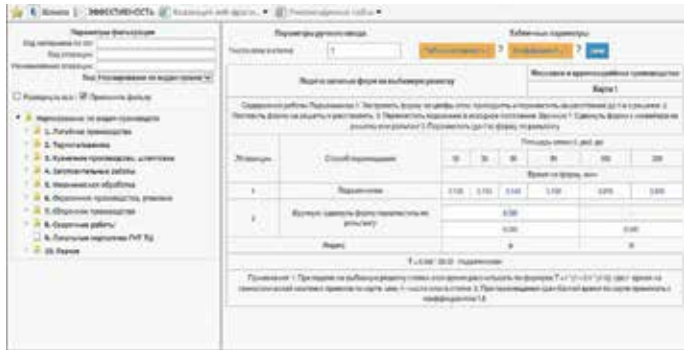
Консоль | ЭФФЕКТИВНОСТЬ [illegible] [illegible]

Параметры фильтрации

Код материала по тех:
Код операции:
Наименование операции:
Вид: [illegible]

Развернуть все | Применить фильтр

Нормирование по видам производств
1. Литейное производство
2. Термообработка
3. Кузнечное производство, штамповка
4. Заготовительные работы
5. Механическая обработка
6. Сборочное производство, упаковка
7. Сборочное производство
8. Сварочные работы
9. Покрасочные маршрутные РИГ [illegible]
10. Разное

Параметры ручного ввода
Число деталей в партии: 1

Табличные параметры
Работа с материалом | Коэффициент | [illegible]

Ведется запись формы на выбранную развертку

Массовое и крупносерийное производство
Карта 1

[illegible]

| № позиции | Способ переноса/подачи | 10 | 20 | 30 | 40 | 100 | 200 |
|---|---|---|---|---|---|---|---|
| | | Время на форму, мин | | | | | |
| 1 | Подъем/опускание | 0,130 | 0,150 | 0,160 | 0,180 | 0,070 | 0,080 |
| 2 | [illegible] | 0,080 | | | | | |
| | | 0,080 | | | 0,080 | | |
| | Индекс | а | | | б | | |

Т = 0,08 * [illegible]

Примечание: 1. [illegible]